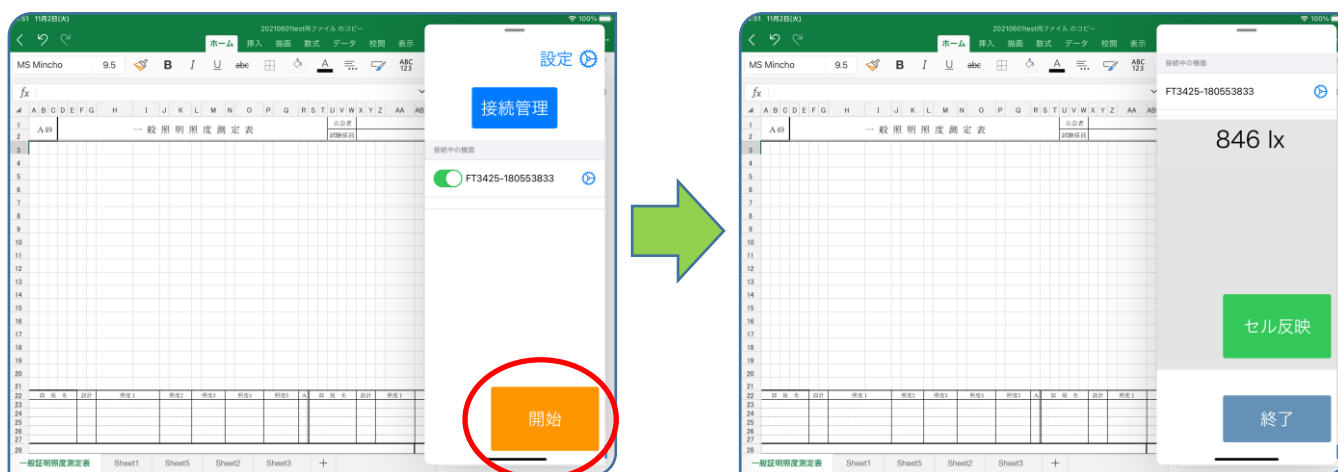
11月2日(火)
20210601test用ファイル のコピー
100%
ホーム 挿入 描画 数式 データ 校閲 表示
MS Mincho 9.5 B I U abc
fx
A B C D E F G H I J K L M N O P Q R S T U V W X Y Z AA AB
A砂
一般照明照度測定表
立会者
試験係員
設定
接続管理
接続中の機器
FT3425-180553833
開始
一般証明照度測定表 Sheet1 Sheet5 Sheet2 Sheet3 +

11月2日(火)
20210601test用ファイル のコピー
100%
ホーム 挿入 描画 数式 データ 校閲 表示
MS Mincho 9.5 B I U abc
fx
A B C D E F G H I J K L M N O P Q R S T U V W X Y Z AA AB
A砂
一般照明照度測定表
立会者
試験係員
接続中の機器
FT3425-180553833
846 lx
セル反映
終了
一般証明照度測定表 Sheet1 Sheet5 Sheet2 Sheet3 +